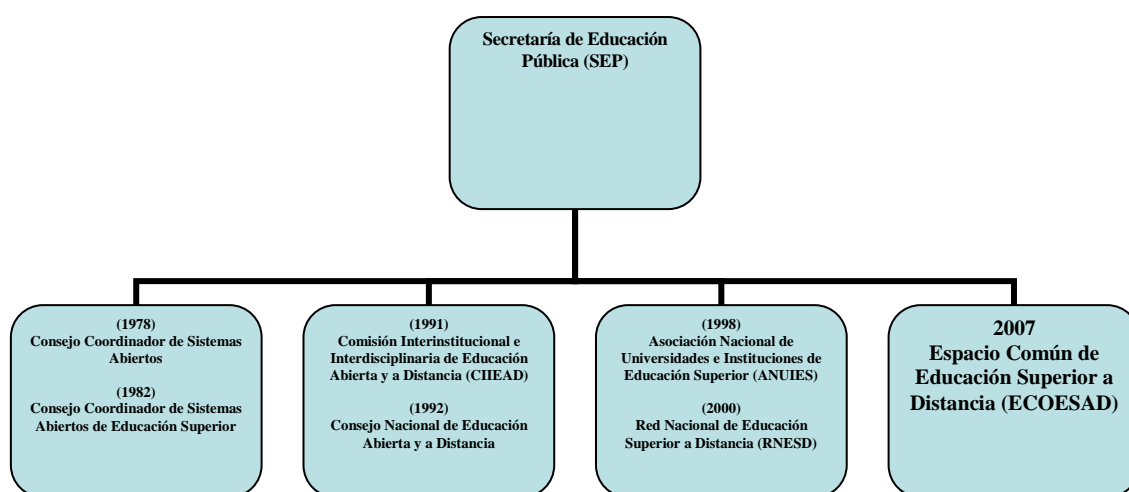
Secretaría de Educación Pública (SEP)

(1978)
Consejo Coordinador de Sistemas Abiertos

(1982)
Consejo Coordinador de Sistemas Abiertos de Educación Superior

(1991)
Comisión Interinstitucional e Interdisciplinaria de Educación Abierta y a Distancia (CIIEAD)

(1992)
Consejo Nacional de Educación Abierta y a Distancia

(1998)
Asociación Nacional de Universidades e Instituciones de Educación Superior (ANUIES)

(2000)
Red Nacional de Educación Superior a Distancia (RNESD)

2007
Espacio Común de Educación Superior a Distancia (ECOESAD)